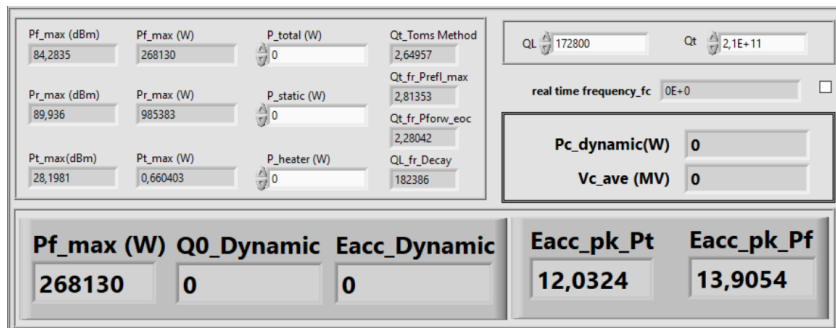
Pf_max (dBm)
84,2835

Pf_max (W)
268130

P_total (W)
0

Qt_Toms Method
2,64957

Qt_fr_Prefl_max
2,81353

Pr_max (dBm)
89,936

Pr_max (W)
985383

P_static (W)
0

Qt_fr_Pforw_eoc
2,28042

Pt_max(dBm)
28,1981

Pt_max (W)
0,660403

P_heater (W)
0

QL_fr_Decay
182386

QL 172800

Qt 2,1E+11

real time frequency_fc 0E+0

Pc_dynamic(W) 0

Vc_ave (MV) 0

Pf_max (W)
268130

Q0_Dynamic
0

Eacc_Dynamic
0

Eacc_pk_Pt
12,0324

Eacc_pk_Pf
13,9054